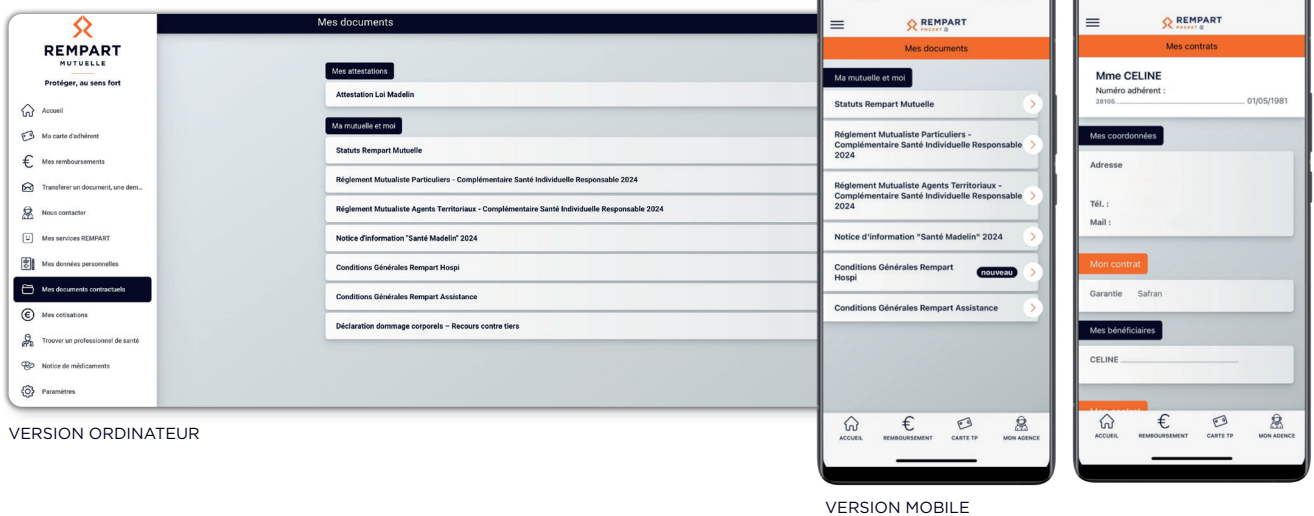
REMPART
MUTUELLE
Protéger, au sens fort

Accueil
Ma carte d'adhérent
Mes remboursements
Transferer un document, une dem...
Nous contacter
Mes services REMPART
Mes données personnelles
Mes documents contractuels
Mes cotisations
Trouver un professionnel de santé
Notice de médicaments
Paramètres

Mes documents

Mes attestations
Attestation Loi Madelin

Ma mutuelle et moi
Statuts Rempart Mutuelle
Règlement Mutualiste Particuliers - Complémentaire Santé Individuelle Responsable 2024
Règlement Mutualiste Agents Territoriaux - Complémentaire Santé Individuelle Responsable 2024
Notice d'information "Santé Madelin" 2024
Conditions Générales Rempart Hospi
Conditions Générales Rempart Assistance
Déclaration dommage corporels – Recours contre tiers

VERSION ORDINATEUR

REMPART
POCKET
Mes documents
Ma mutuelle et moi
Statuts Rempart Mutuelle
Règlement Mutualiste Particuliers - Complémentaire Santé Individuelle Responsable 2024
Règlement Mutualiste Agents Territoriaux - Complémentaire Santé Individuelle Responsable 2024
Notice d'information "Santé Madelin" 2024
Conditions Générales Rempart Hospi nouveau
Conditions Générales Rempart Assistance
ACCUEIL REMBOURSEMENT CARTE TP MON AGENCE

REMPART
POCKET
Mes contrats
Mme CELINE
Numéro adhérent :
28105 01/05/1981
Mes coordonnées
Adresse
Tél. :
Mail :
Mon contrat
Garantie Safran
Mes bénéficiaires
CELINE
ACCUEIL REMBOURSEMENT CARTE TP MON AGENCE

VERSION MOBILE